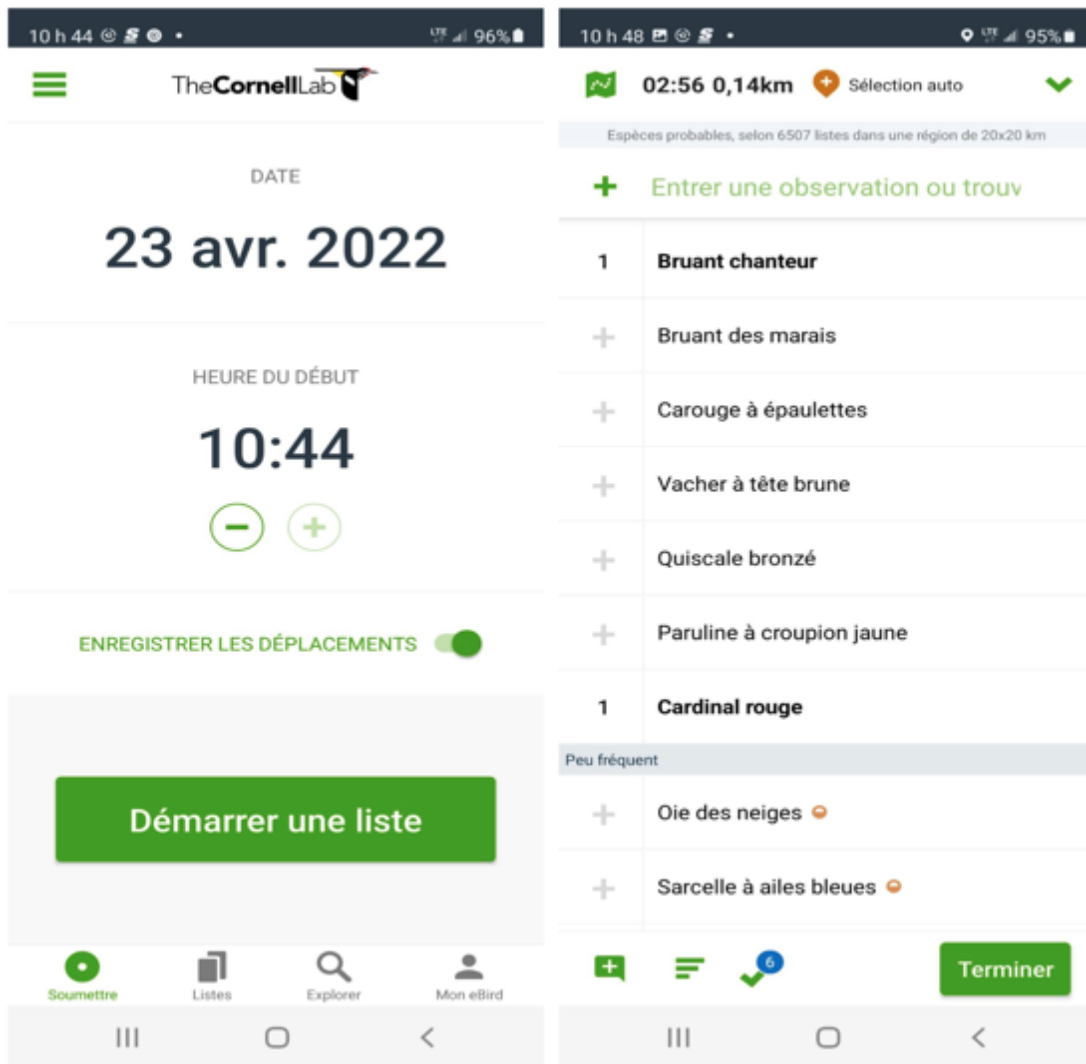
10 h 44 • 96%

TheCornellLab

DATE

23 avr. 2022

HEURE DU DÉBUT

10:44

ENREGISTRER LES DÉPLACEMENTS

Démarrer une liste

Soumettre Listes Explorer Mon eBird

10 h 48 • 95%

02:56 0,14km Sélection auto

Espèces probables, selon 6507 listes dans une région de 20x20 km

Entrer une observation ou trouv

1 Bruant chanteur

Bruant des marais

Carouge à épaulettes

Vacher à tête brune

Quiscale bronzé

Paruline à croupion jaune

1 Cardinal rouge

Peu fréquent

Oie des neiges

Sarcelle à ailes bleues

6

Terminer